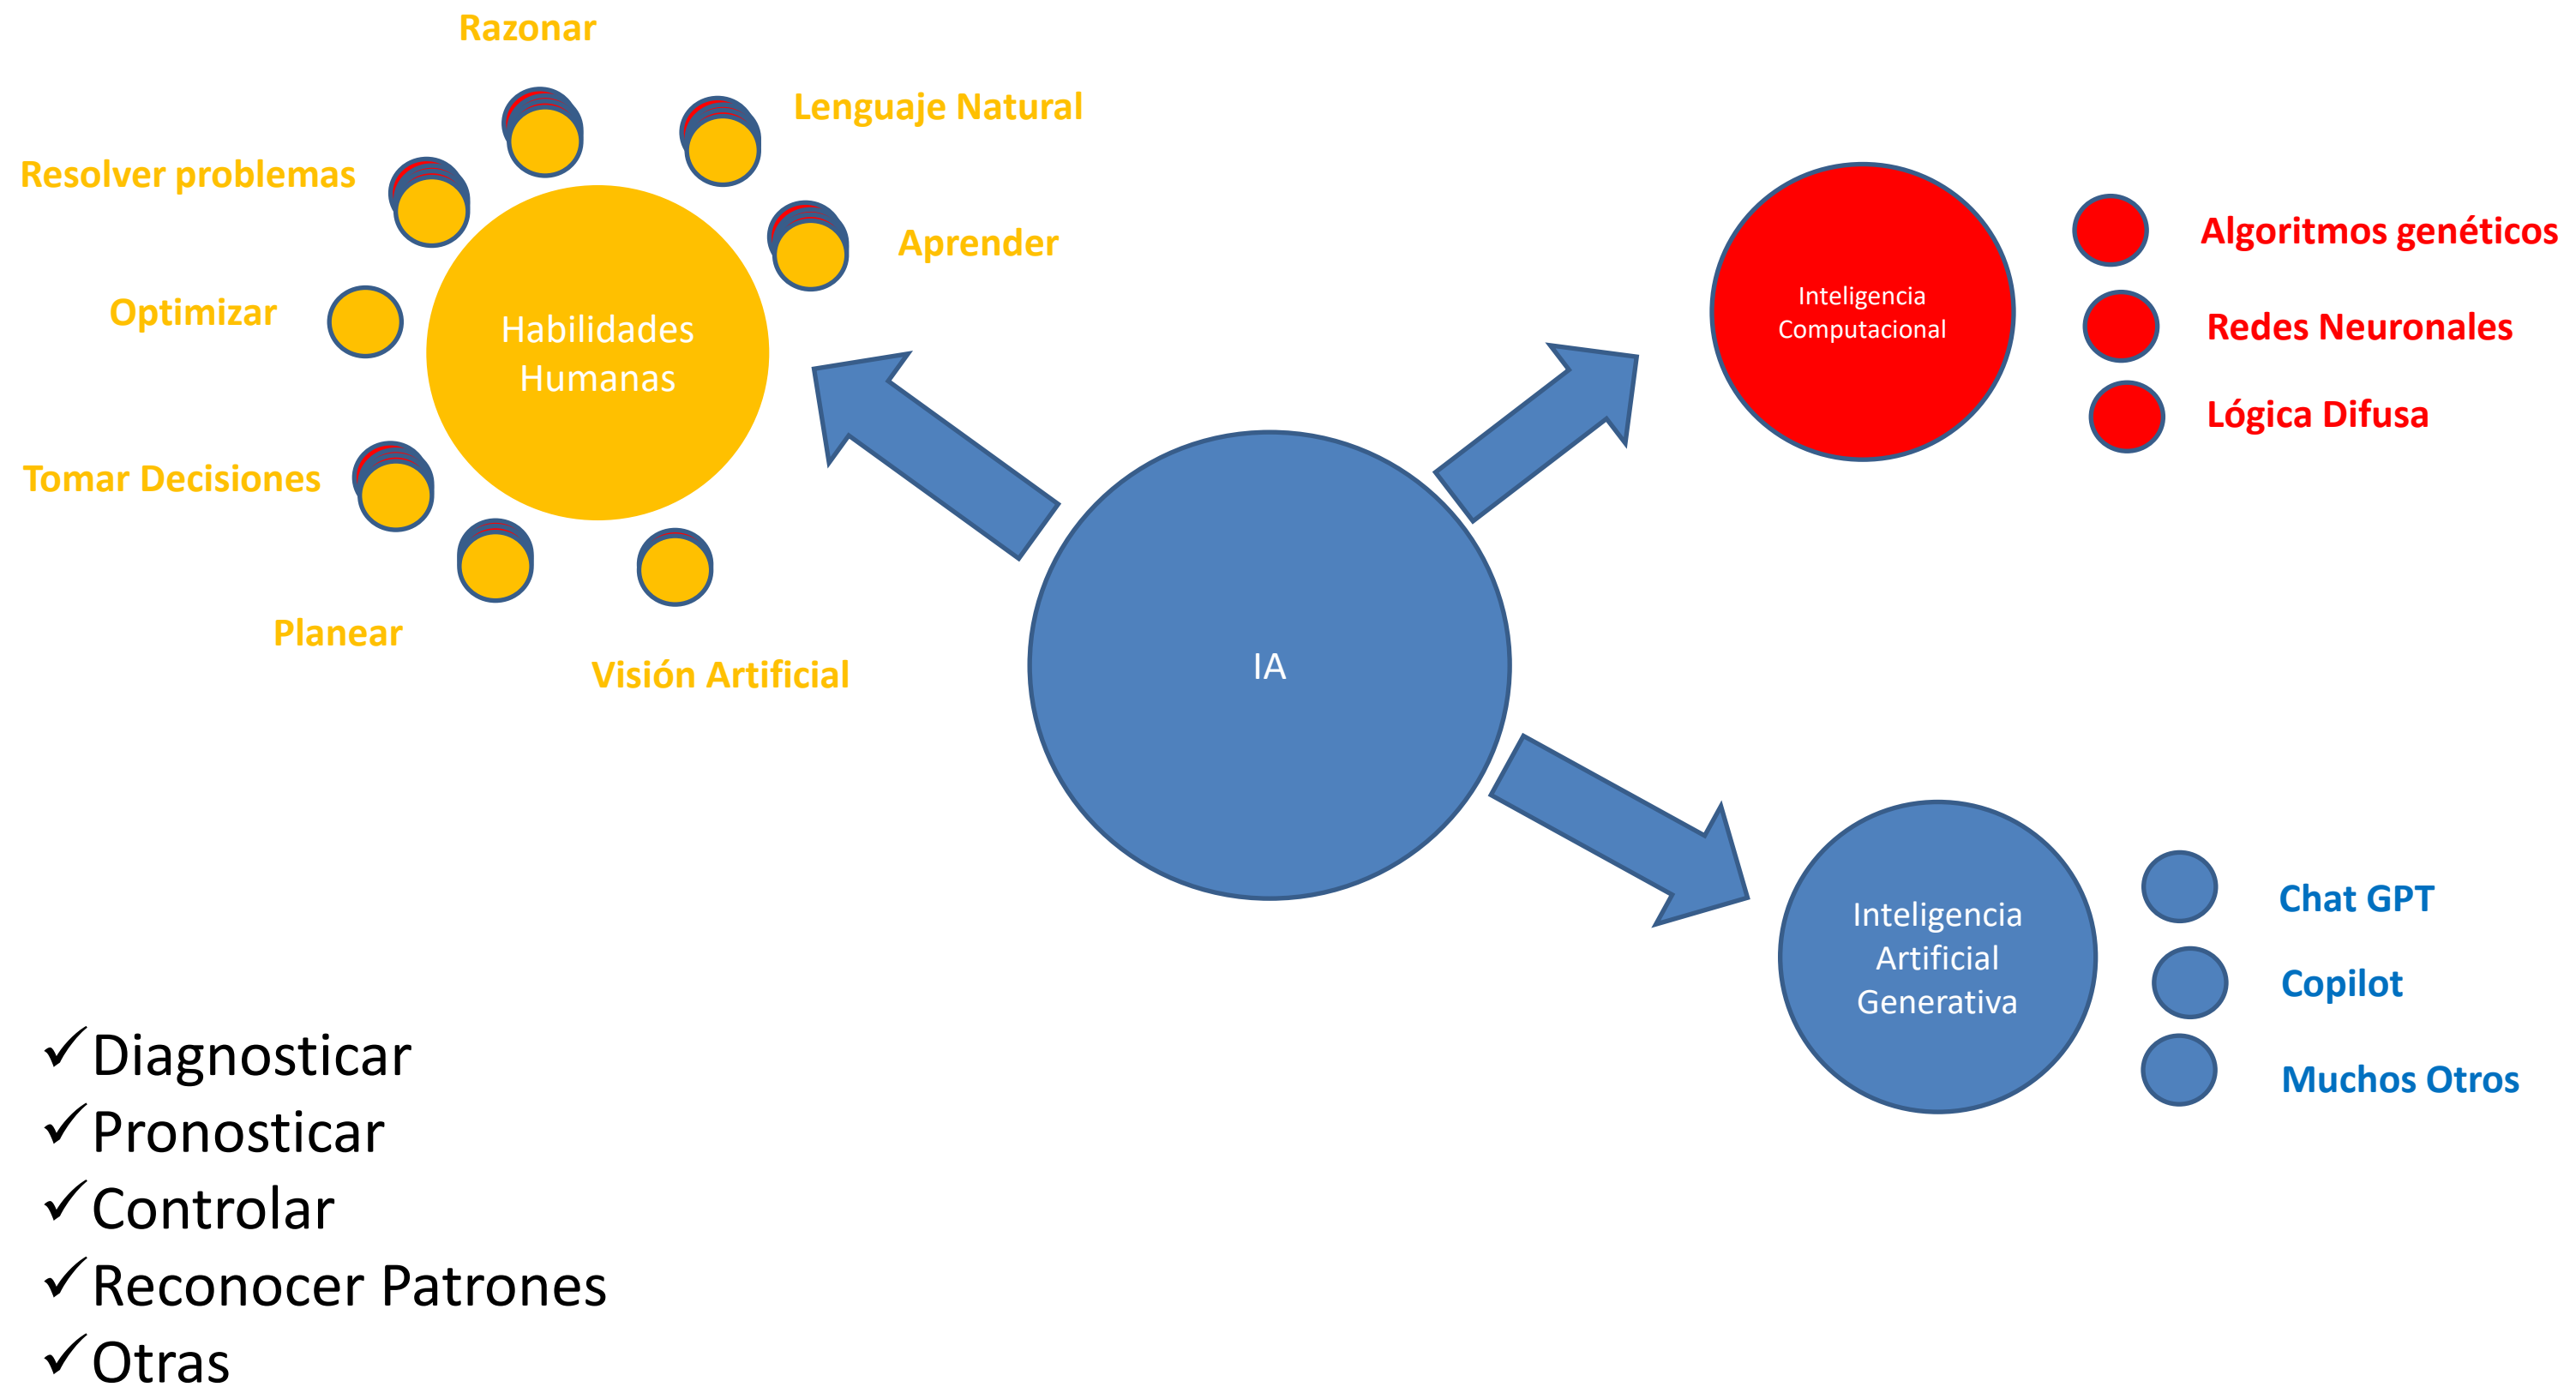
Razonar

Lenguaje Natural

Resolver problemas

Aprender

Optimizar

Habilidades Humanas

Tomar Decisiones

Planear

Visión Artificial

Inteligencia Computacional

Algoritmos genéticos

Redes Neuronales

Lógica Difusa

IA

Inteligencia Artificial Generativa

Chat GPT

Copilot

Muchos Otros

✓Diagnosticar
✓Pronosticar
✓Controlar
✓Reconocer Patrones
✓Otras